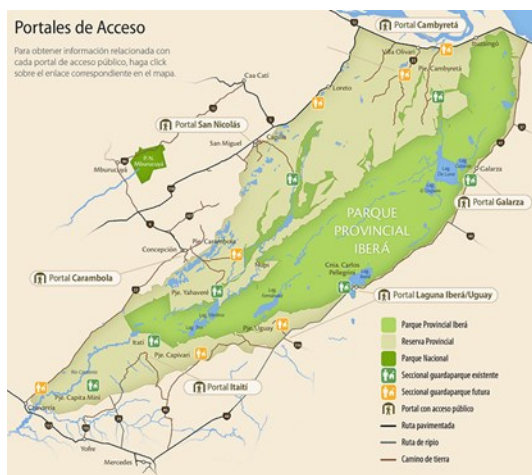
Portales de Acceso

Para obtener información relacionada con cada portal de acceso público, haga click sobre el enlace correspondiente en el mapa.

Portal Cambyretá

Ituzaingó

Villa Olivari

Pje. Cambyretá

Loreto

Caa Catí

Portal San Nicolás

P. N. Mburucuyá

Mburucuyá

San Miguel

Colonia

Galarza

Portal Galarza

PARQUE PROVINCIAL IBERÁ

Concepción

Pje. Carambola

Nidos

Cnia. Carlos Pellegrini

Portal Carambola

Pje. Yahaveré

Portal Laguna Iberá/Uguay

Pje. Uguay

Itatí

Pje. Capivarí

Portal Itatí

Pje. Capitá Miní

Chavarría

Yofre

Mercedes

Parque Provincial Iberá

Reserva Provincial

Parque Nacional

Seccional guardaparque existente

Seccional guardaparque futura

Portal con acceso público

Ruta pavimentada

Ruta de ripio

Camino de tierra